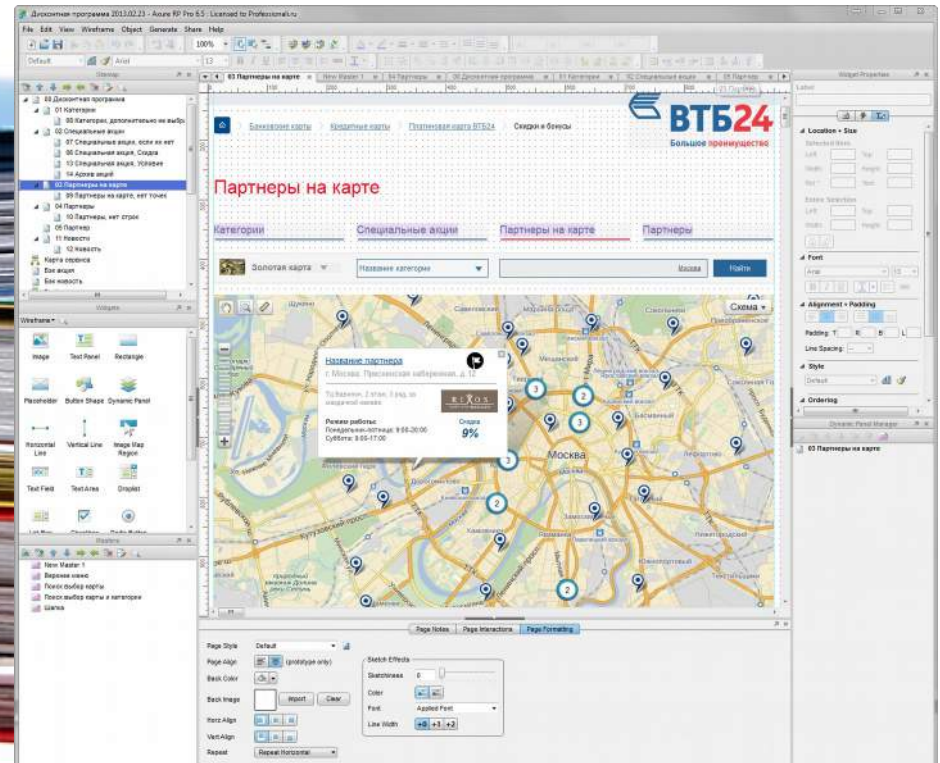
Дисконтная программа 2013.02.23 - Axure RP Pro 6.5 : Licensed to Professionals.ru

File Edit View Wireframe Object Generate Share Help

100%

Default Arial 13

Sitemap

03 Дисконтная программа
01 Категории
00 Категории, дополнительно не выбр
02 Специальные акции
07 Специальные акции, если их нет
08 Специальные акции, Скидка
13 Специальные акции, Условия
14 Архив акций
03 Партнеры на карте
09 Партнеры на карте, нет точек
04 Партнеры
10 Партнеры, нет строк
05 Партнер
11 Новости
12 Новость
Карта сервиса
Все акции
Все новости

Widgets

Wireframe

Image Text Panel Rectangle
Placeholder Button Shape Dynamic Panel
Horizontal Line Vertical Line Image Map Region
Text Field Text Area Droplist

Masters

New Master 1
Верхнее меню
Поиск выбор карты
Поиск выбор карты и категории
Шапка

03 Партнеры на карте New Master 1 04 Партнеры 00 Дисконтная программа 01 Категории 02 Специальные акции 05 Партнер

Банковские карты > Кредитные карты > Платиновая карта ВТБ24 > Скидки и бонусы

ВТБ24
Большое преимущество

Партнеры на карте

Категории Специальные акции Партнеры на карте Партнеры

Золотая карта
Название категории
Москва
Найти

Схема

Название партнера
г. Москва, Пресненская набережная, д. 12
ТЦ Башня, 2 этаж, 3 ряд, за кондитерской лавкой
Режим работы:
Понедельник-пятница: 9:00-20:00
Суббота: 9:00-17:00
Скидка
9%

Москва

Page Notes Page Interactions Page Formatting

Page Style Default
Page Align (prototype only)
Back Color
Back Image Import Clear
Horiz Align
Vert Align
Repeat Repeat Horizontal

Sketch Effects
Sketchiness 0
Color
Font Applied Font
Line Width +0 +1 +2

Widget Properties

Label

Location + Size
Selected Slots
Left Top
Width Height
Rot Text
Entire Selection
Left Top
Width Height

Font
Arial 13

Alignment + Padding
Padding: T R B L
Line Spacing:

Style
Default

Ordering

Dynamic Panel Manager
03 Партнеры на карте